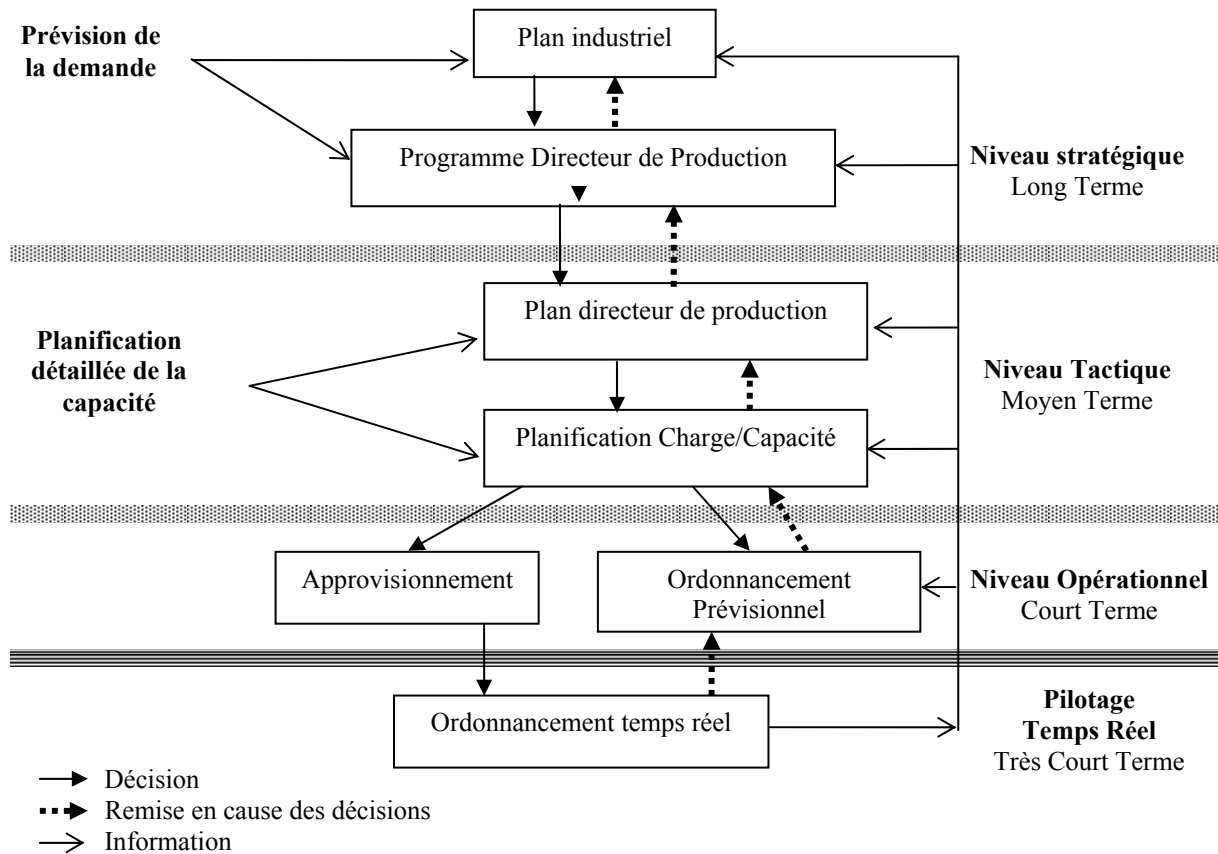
Prévision de la demande

Plan industriel

Programme Directeur de Production

Niveau stratégique
Long Terme

Planification détaillée de la capacité

Plan directeur de production

Niveau Tactique
Moyen Terme

Planification Charge/Capacité

Approvisionnement

Ordonnancement Prévisionnel

Niveau Opérationnel
Court Terme

Ordonnancement temps réel

Pilotage
Temps Réel
Très Court Terme

Décision
Remise en cause des décisions
Information